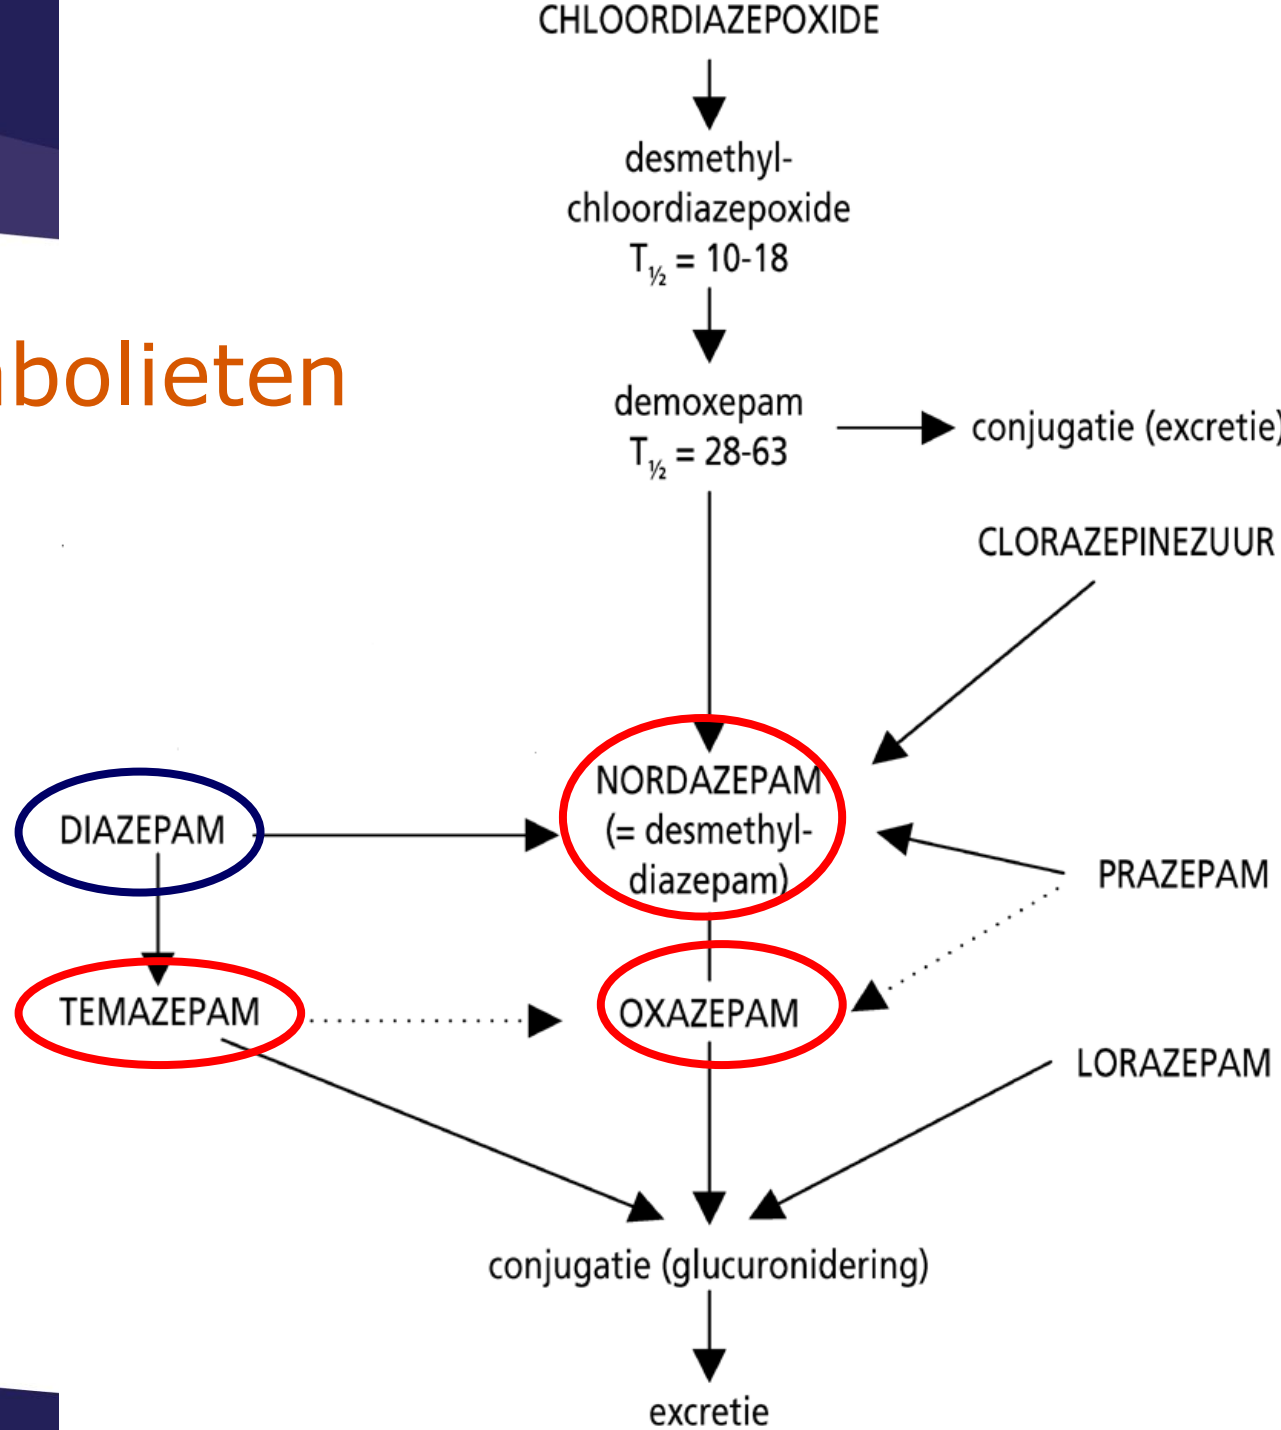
bolieten

CHLOORDIAZEPOXIDE

desmethylchloordiazepoxide
$T_{½}$ = 10-18

demoxepam
$T_{½}$ = 28-63

conjugatie (excretie)

CLORAZEPINEZUUR

DIAZEPAM

NORDAZEPAM (= desmethyldiazepam)

PRAZEPAM

TEMAZEPAM

OXAZEPAM

LORAZEPAM

conjugatie (glucuronidering)

excretie